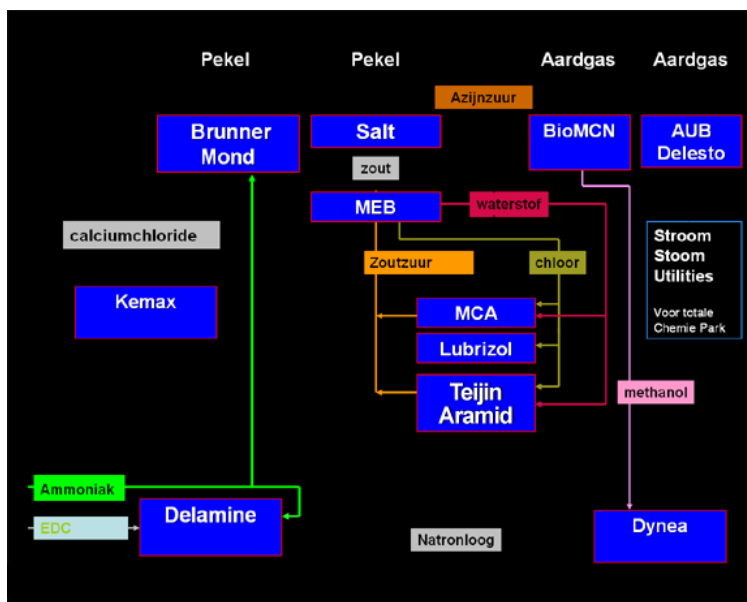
Pekel
Pekel
Aardgas
Aardgas

Azijnzuur

Brunner Mond

Salt

BioMCN

AUB Delesto

zout

MEB

waterstof

calciumchloride

Stroom
Stoom
Utilities

Voor totale Chemie Park

Zoutzuur

chloor

Kemax

MCA

Lubrizol

Teijin Aramid

methanol

Ammoniak

Delamine

EDC

Natronloog

Dynea